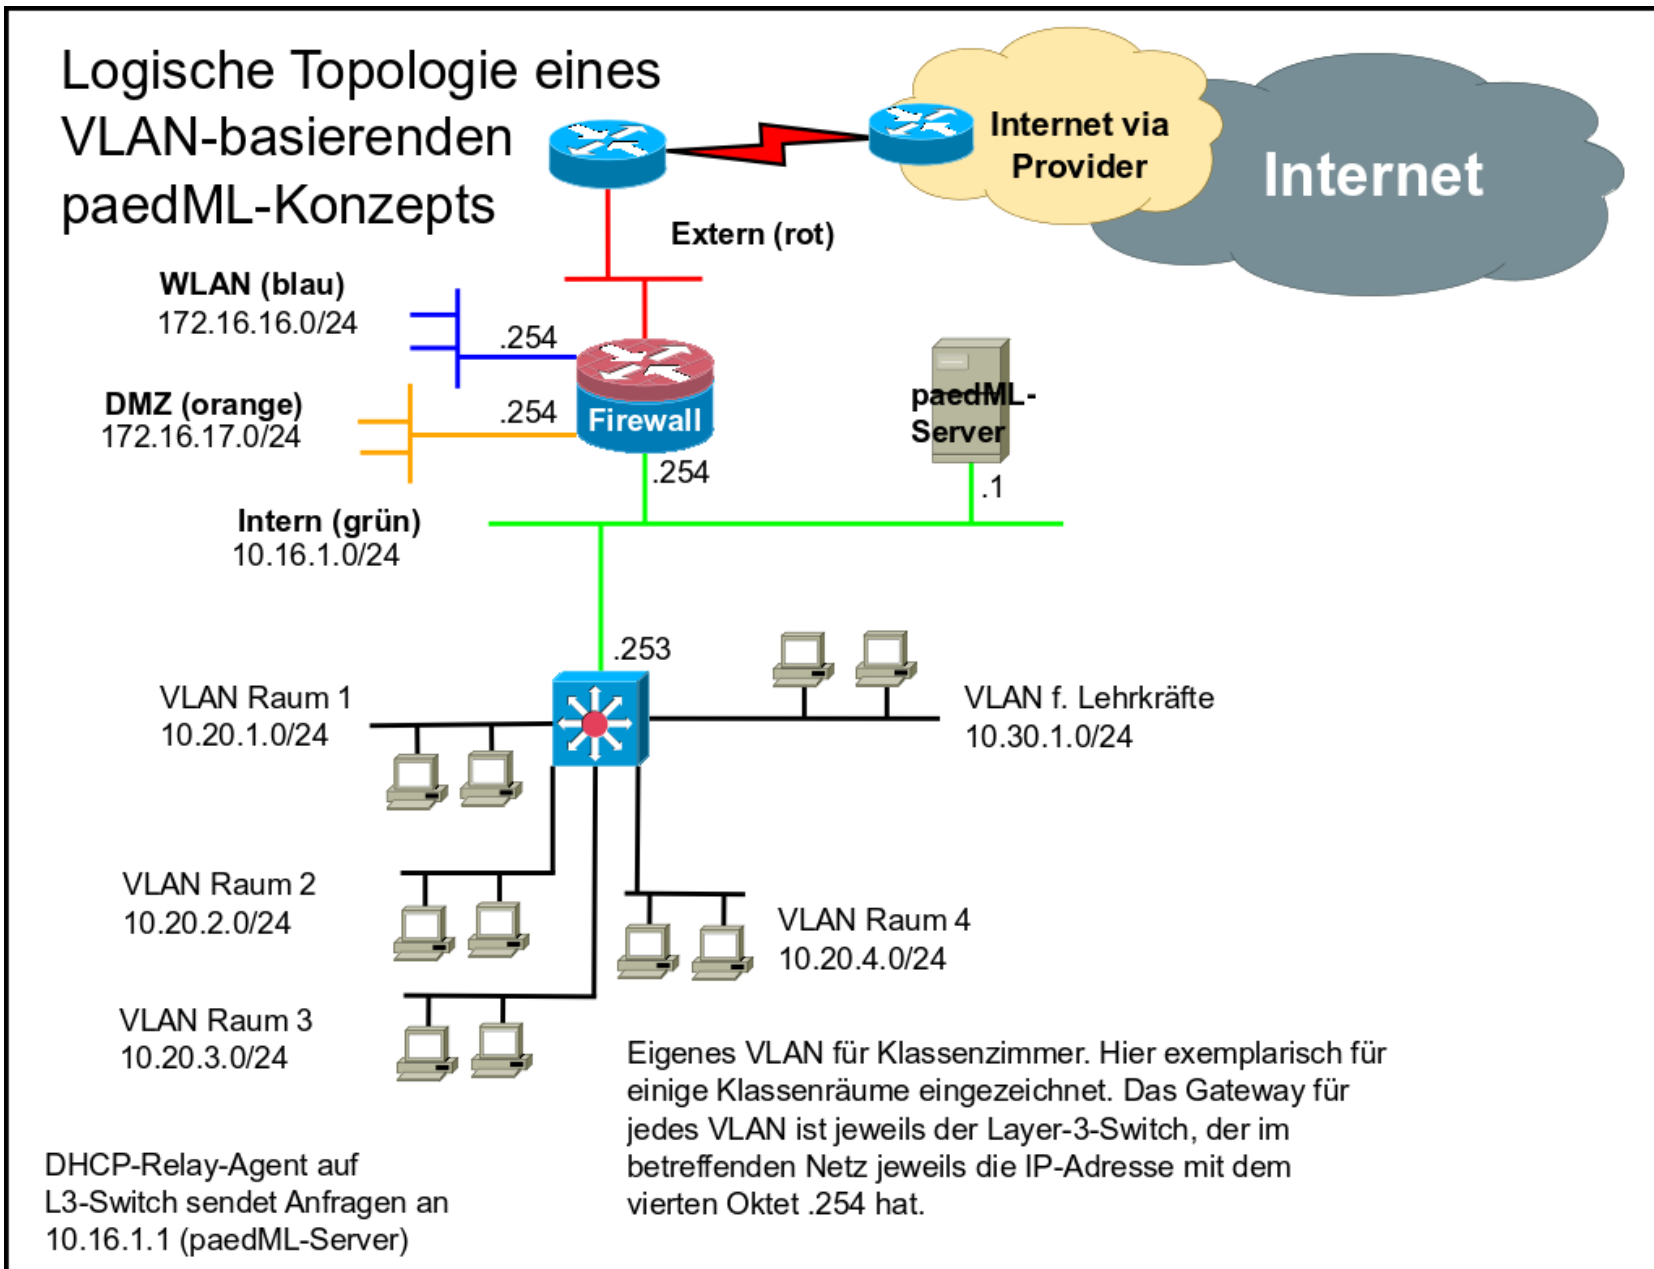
Logische Topologie eines VLAN-basierenden paedML-Konzepts

Internet via Provider

Internet

Extern (rot)

WLAN (blau)
172.16.16.0/24

.254

DMZ (orange)
172.16.17.0/24

.254

Firewall

.254

paedML-Server

.1

Intern (grün)
10.16.1.0/24

.253

VLAN Raum 1
10.20.1.0/24

VLAN f. Lehrkräfte
10.30.1.0/24

VLAN Raum 2
10.20.2.0/24

VLAN Raum 4
10.20.4.0/24

VLAN Raum 3
10.20.3.0/24

Eigenes VLAN für Klassenzimmer. Hier exemplarisch für einige Klassenräume eingezeichnet. Das Gateway für jedes VLAN ist jeweils der Layer-3-Switch, der im betreffenden Netz jeweils die IP-Adresse mit dem vierten Oktet .254 hat.

DHCP-Relay-Agent auf L3-Switch sendet Anfragen an 10.16.1.1 (paedML-Server)